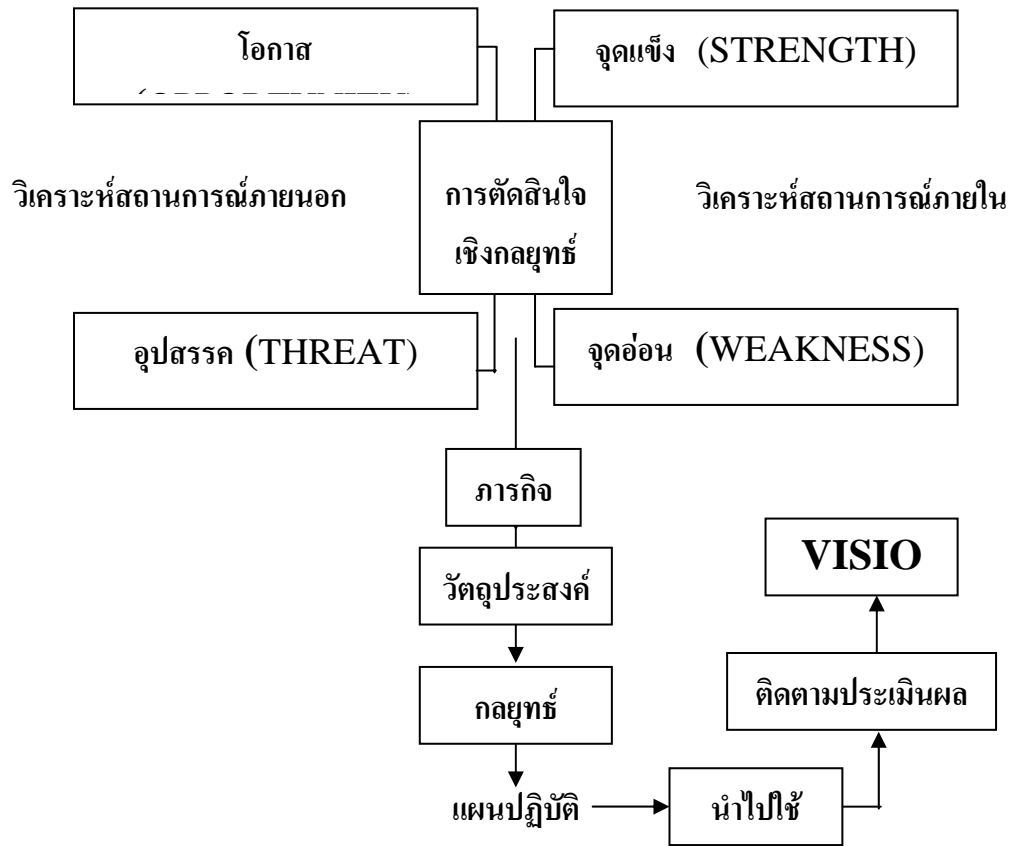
โอกาส

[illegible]

จุดแข็ง (STRENGTH)

วิเคราะห์สถานการณ์ภายนอก

การตัดสินใจเชิงกลยุทธ์

วิเคราะห์สถานการณ์ภายใน

อุปสรรค (THREAT)

จุดอ่อน (WEAKNESS)

ภารกิจ

VISIO

วัตถุประสงค์

ติดตามประเมินผล

กลยุทธ์

แผนปฏิบัติ

นำไปใช้